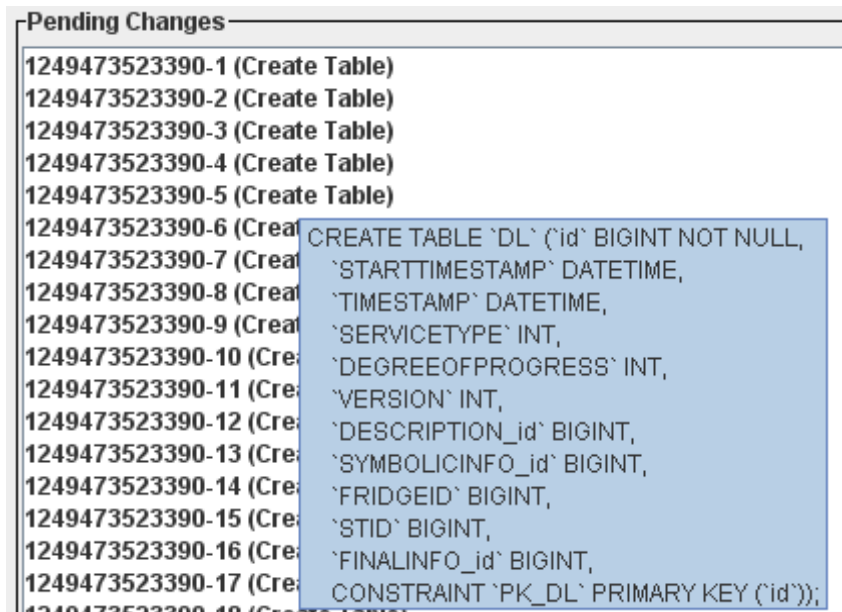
Pending Changes
1249473523390-1 (Create Table)
1249473523390-2 (Create Table)
1249473523390-3 (Create Table)
1249473523390-4 (Create Table)
1249473523390-5 (Create Table)
1249473523390-6 (Creat
1249473523390-7 (Creat
1249473523390-8 (Creat
1249473523390-9 (Creat
1249473523390-10 (Cre
1249473523390-11 (Cre
1249473523390-12 (Cre
1249473523390-13 (Cre
1249473523390-14 (Cre
1249473523390-15 (Cre
1249473523390-16 (Cre
1249473523390-17 (Cre
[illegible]

CREATE TABLE `DL` (`id` BIGINT NOT NULL,
`STARTTIMESTAMP` DATETIME,
`TIMESTAMP` DATETIME,
`SERVICETYPE` INT,
`DEGREEOFPROGRESS` INT,
`VERSION` INT,
`DESCRIPTION_id` BIGINT,
`SYMBOLICINFO_id` BIGINT,
`FRIDGEID` BIGINT,
`STID` BIGINT,
`FINALINFO_id` BIGINT,
CONSTRAINT `PK_DL` PRIMARY KEY (`id`));